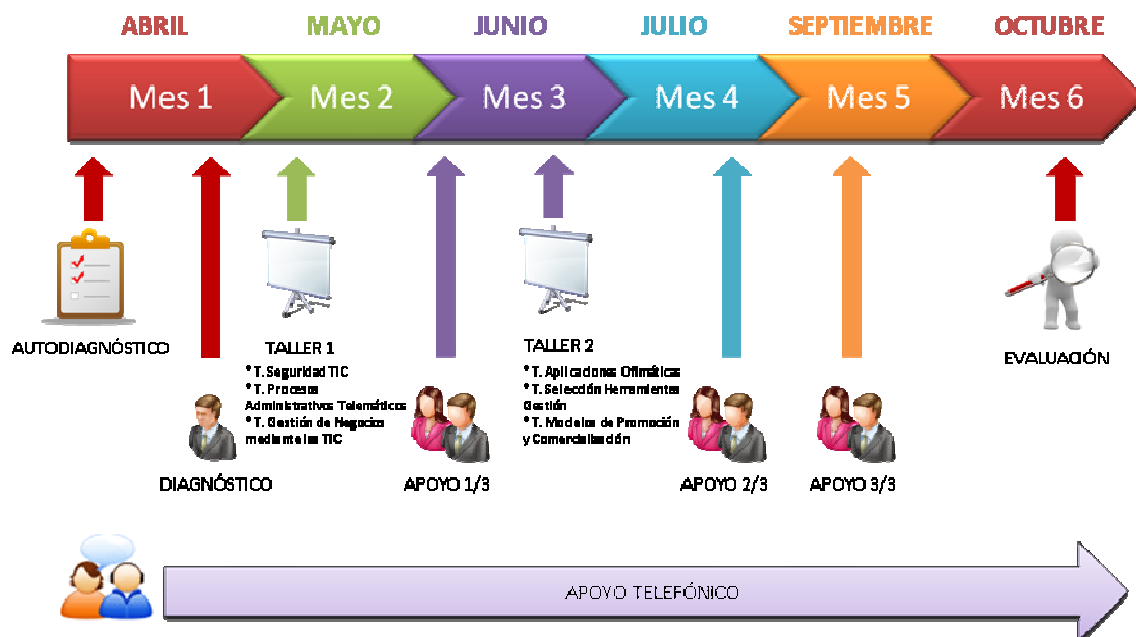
ABRIL MAYO JUNIO JULIO SEPTIEMBRE OCTUBRE

Mes 1 Mes 2 Mes 3 Mes 4 Mes 5 Mes 6

AUTODIAGNÓSTICO

TALLER 1
* T. Seguridad TIC
* T. Procesos Administrativos Telemáticos
* T. Gestión de Negocios mediante las TIC

DIAGNÓSTICO

APOYO 1/3

TALLER 2
* T. Aplicaciones Ofimáticas
* T. Selección Herramientas Gestión
* T. Modelos de Promoción y Comercialización

APOYO 2/3

APOYO 3/3

EVALUACIÓN

APOYO TELEFÓNICO